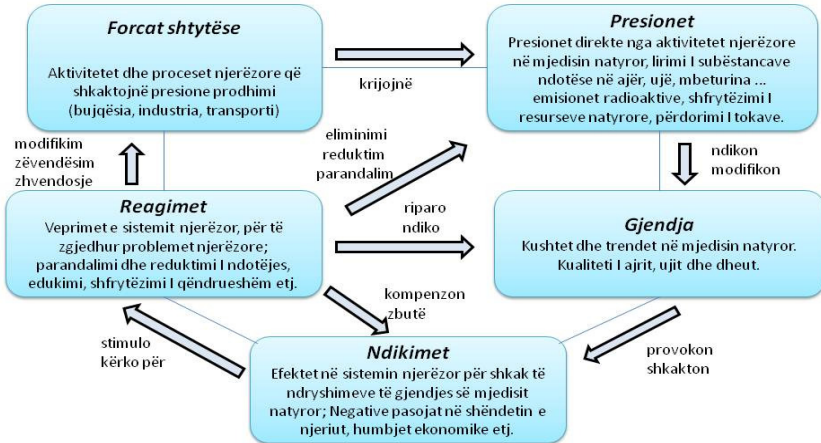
Forcat shtytëse

Aktivitetet dhe proceset njerëzore që shkaktojnë presione prodhimi (bujqësia, industria, transporti)

krijojnë

Presionet

Presionet direkte nga aktivitetet njerëzore në mjedisin natyror, lirimi I subëstancave ndotëse në ajër, ujë, mbeturina ... emisionet radioaktive, shfrytëzimi I resurseve natyrore, përdorimi I tokave.

modifikim
zëvendësim
zhvendosje

eliminimi
reduktim
parandalim

ndikon
modifikon

Reagimet

Veprimet e sistemit njerëzor, për të zgjedhur problemet njerëzore; parandalimi dhe reduktimi I ndotëjes, edukimi, shfrytëzimi I qëndrueshëm etj.

riparo
ndiko

Gjendja

Kushtet dhe trendet në mjedisin natyror. Kualiteti I ajrit, ujit dhe dheut.

kompenzon
zbutë

stimulo
kërko për

Ndikimet

Efektet në sistemin njerëzor për shkak të ndryshimeve të gjendjes së mjedisit natyror; Negative pasojat në shëndetin e njeriut, humbjet ekonomike etj.

provokon
shkakton